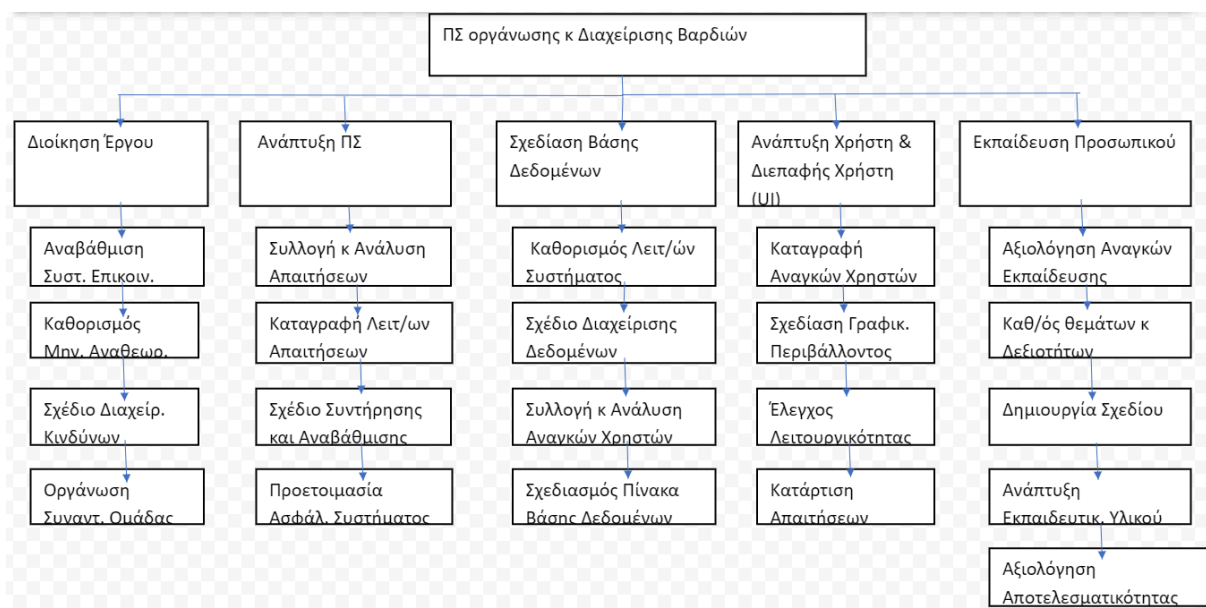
ΠΣ οργάνωσης κ Διαχείρισης Βαρδιών

Διοίκηση Έργου

Αναβάθμιση Συστ. Επικοιν.

Καθορισμός Μην. Αναθεωρ.

Σχέδιο Διαχείρ. Κινδύνων

Οργάνωση Συναντ. Ομάδας

Ανάπτυξη ΠΣ

Συλλογή κ Ανάλυση Απαιτήσεων

Καταγραφή Λειτ/ων Απαιτήσεων

Σχέδιο Συντήρησης και Αναβάθμισης

Προετοιμασία Ασφάλ. Συστήματος

Σχεδίαση Βάσης Δεδομένων

Καθορισμός Λειτ/ών Συστήματος

Σχέδιο Διαχείρισης Δεδομένων

Συλλογή κ Ανάλυση Αναγκών Χρηστών

Σχεδιασμός Πίνακα Βάσης Δεδομένων

Ανάπτυξη Χρήστη & Διεπαφής Χρήστη (UI)

Καταγραφή Αναγκών Χρηστών

Σχεδίαση Γραφικ. Περιβάλλοντος

Έλεγχος Λειτουργικότητας

Κατάρτιση Απαιτήσεων

Εκπαίδευση Προσωπικού

Αξιολόγηση Αναγκών Εκπαίδευσης

Καθ/ός θεμάτων κ Δεξιοτήτων

Δημιουργία Σχεδίου

Ανάπτυξη Εκπαιδευτικ. Υλικού

Αξιολόγηση Αποτελεσματικότητας